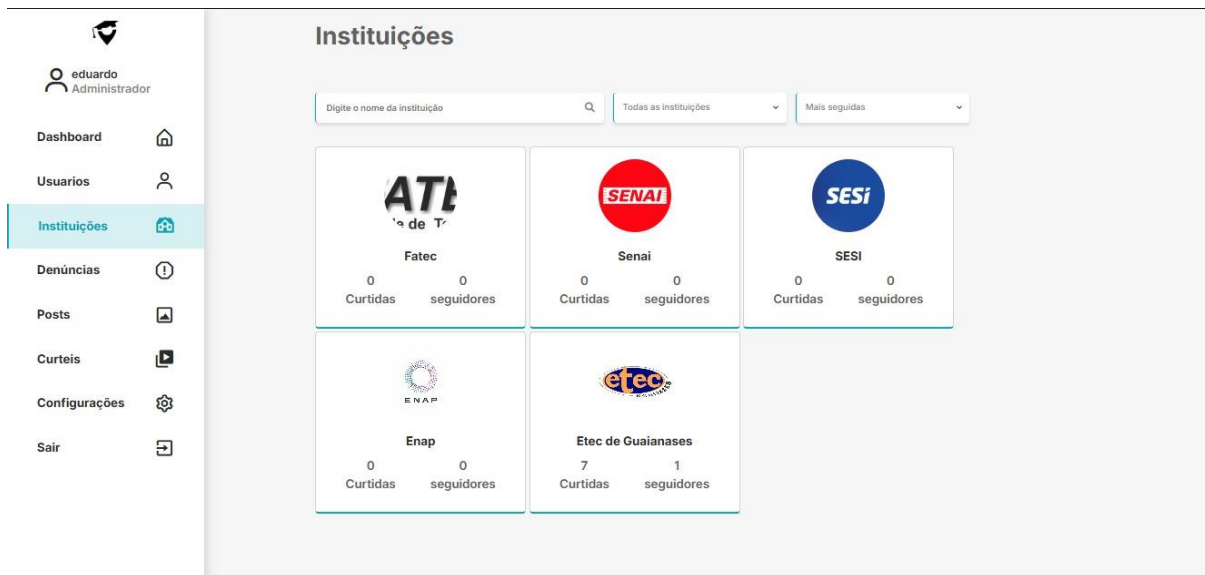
eduardo
Administrador

Dashboard

Usuarios

Instituições

Denúncias

Posts

Curteis

Configurações

Sair

Instituições

Digite o nome da instituição

Todas as instituições

Mais seguidas

ATE
de T

Fatec

0
Curtidas

0
seguidores

SENAI

Senai

0
Curtidas

0
seguidores

SESI

SESI

0
Curtidas

0
seguidores

ENAP

Enap

0
Curtidas

0
seguidores

etec

Etec de Guaianases

7
Curtidas

1
seguidores